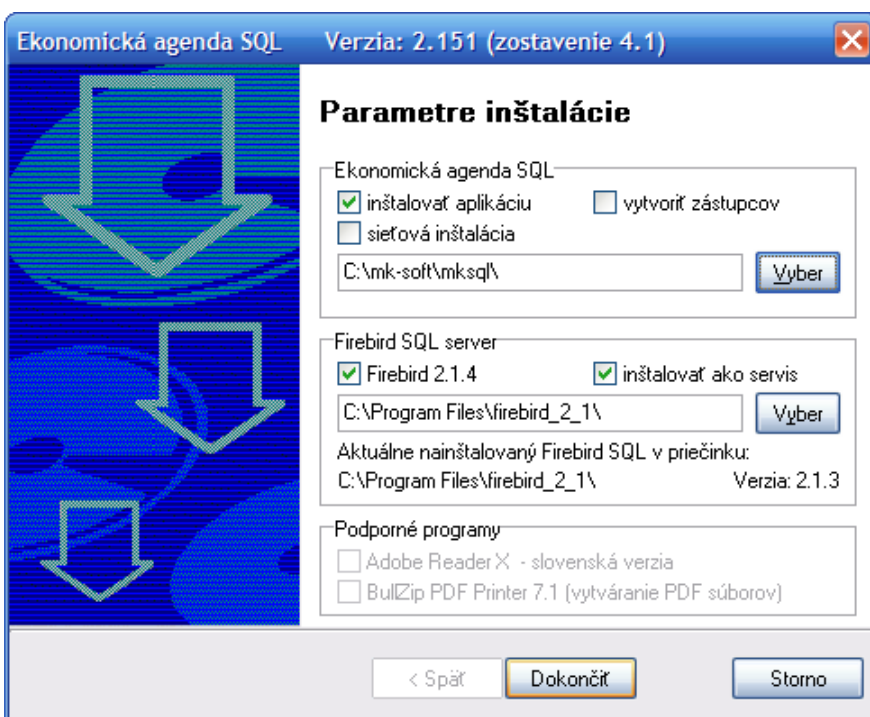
Ekonomická agenda SQL Verzia: 2.151 (zostavenie 4.1)

Parametre inštalácie

Ekonomická agenda SQL
inštalovať aplikáciu
vytvoriť zástupcov
sieťová inštalácia
C:\mk-soft\mksql\
Vyber

Firebird SQL server
Firebird 2.1.4
inštalovať ako servis
C:\Program Files\firebird_2_1\
Vyber
Aktuálne nainštalovaný Firebird SQL v priečinku:
C:\Program Files\firebird_2_1\
Verzia: 2.1.3

Podporné programy
Adobe Reader X - slovenská verzia
BullZip PDF Printer 7.1 (vytváranie PDF súborov)

< Späť
Dokončiť
Storno